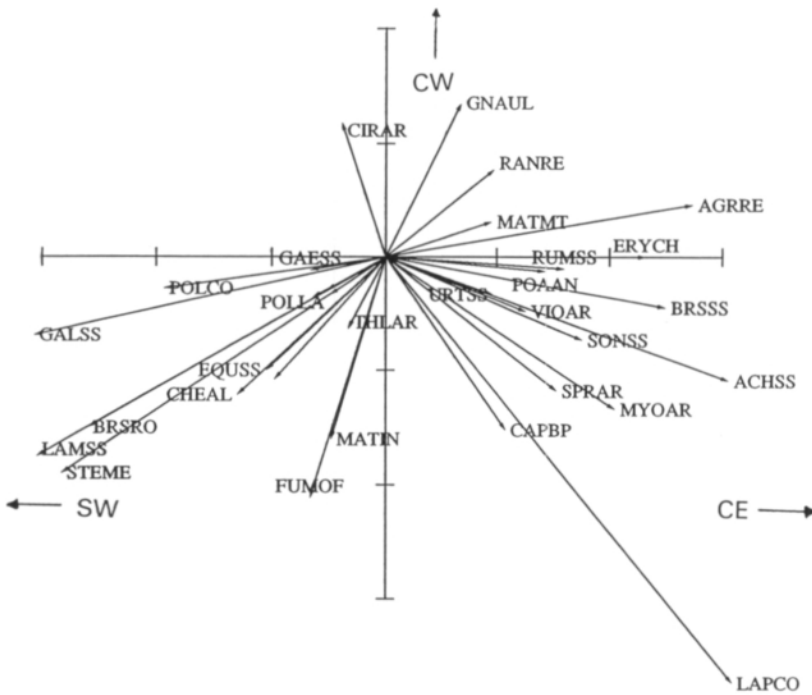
CW

GNAUL

CIRAR

RANRE

AGRRE

MATMT

GAESS

RUMSS

ERYCH

POLCO

POAAN

URTSS

POLLA

VIOAR

BRSSS

GALSS

THLAR

SONSS

EQUSS

ACHSS

CHEAL

SPRAR

MYOAR

BRSRO

CAPBP

LAMSS

MATIN

STEME

FUMOF

SW

CE

LAPCO